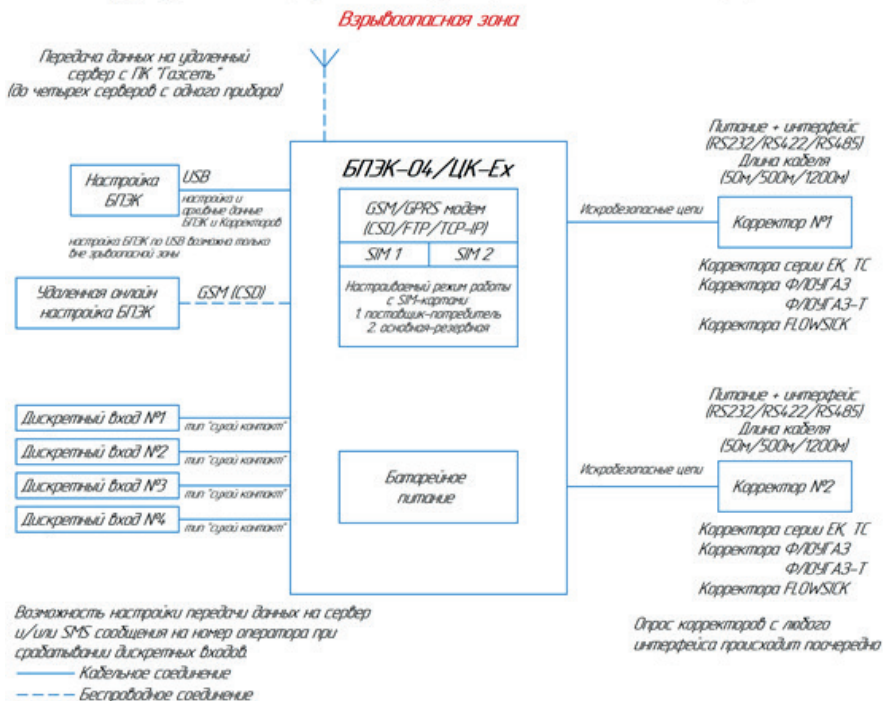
Взрывоопасная зона

Передача данных на удаленный сервер с ПК "Газсеть" (до четырех серверов с одного прибора)

БПЭК-04/ЦК-Ex

Настройка БПЭК

USB

настройка и архивные данные БПЭК и Корректоров

настройка БПЭК по USB возможна только вне взрывоопасной зоны

Удаленная онлайн настройка БПЭК

GSM (CSD)

GSM/GPRS модем (CSD/FTP/TCP-IP)

SIM 1

SIM 2

Настраиваемый режим работы с SIM-картами 1. поставщик-потребитель 2. основная-резервная

Дискретный вход №1

тип "сухой контакт"

Дискретный вход №2

тип "сухой контакт"

Дискретный вход №3

тип "сухой контакт"

Дискретный вход №4

тип "сухой контакт"

Батарейное питание

Питание + интерфейс (RS232/RS422/RS485) Длина кабеля (50м/500м/1200м)

Искробезопасные цепи

Корректор №1

Корректора серии ЕК, ТС
Корректора ФЛОУГАЗ
ФЛОУГАЗ-Т
Корректора FLOWSICK

Питание + интерфейс (RS232/RS422/RS485) Длина кабеля (50м/500м/1200м)

Искробезопасные цепи

Корректор №2

Корректора серии ЕК, ТС
Корректора ФЛОУГАЗ
ФЛОУГАЗ-Т
Корректора FLOWSICK

Возможность настройки передачи данных на сервер и/или SMS сообщения на номер оператора при срабатывании дискретных входов.

Кабельное соединение

Беспроводное соединение

Опрос корректоров с любого интерфейса происходит поочередно